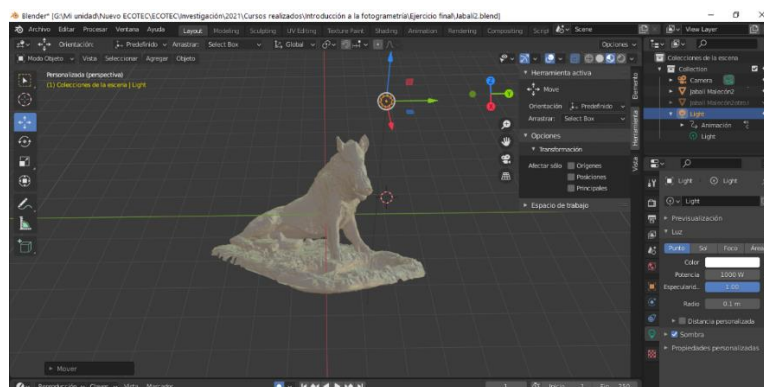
Blender* [G:\Mi unidad\Nuevo ECOTEC\ECOTEC\Investigación\2021\Cursos realizados\Introducción a la fotogrametría\Ejercicio final\Jabali2.blend]

Archivo Editar Procesar Ventana Ayuda Layout Modeling Sculpting UV Editing Texture Paint Shading Animation Rendering Compositing Script Scene View Layer

Orientación: Predefinido Arrastrar: Select Box Global Opciones

Modo Objeto Vista Seleccionar Agregar Objeto

Personalizada (perspectiva)
(1) Colecciones de la escena | Light

Herramienta activa
Move
Orientación Predefinido
Arrastrar: Select Box

Opciones
Transformación
Afectar sólo Orígenes
Posiciones
Principales

Espacio de trabajo

Elemento Herramienta Vista

Colecciones de la escena
Collection
Camera
Jabali Malecón2
Jabali Malecón2
Light
Animación
Light

Light Light
Light
Previsualización
Luz
Punto Sol Foco Área
Color
Potencia 1000 W
Especularid... 1.00
Radio 0.1 m
Distancia personalizada
Sombra
Propiedades personalizadas

Mover